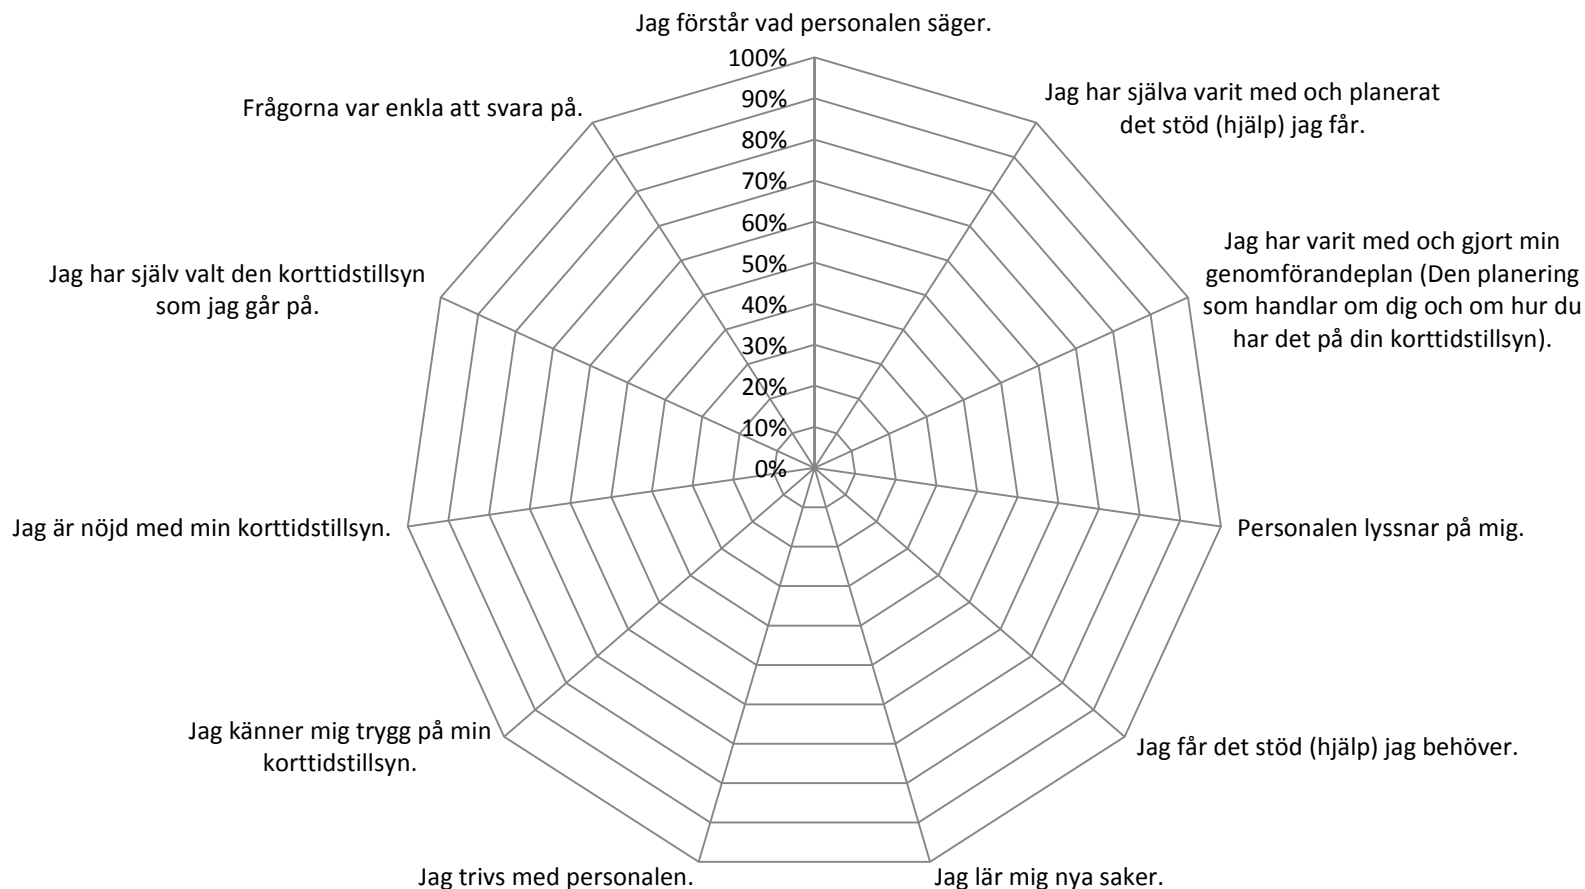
Jag förstår vad personalen säger.

100%
90%
80%
70%
60%
50%
40%
30%
20%
10%
0%

Jag har själva varit med och planerat det stöd (hjälp) jag får.

Jag har varit med och gjort min genomförandeplan (Den planering som handlar om dig och om hur du har det på din korttidstillsyn).

Personalen lyssnar på mig.

Jag får det stöd (hjälp) jag behöver.

Jag lär mig nya saker.

Jag trivs med personalen.

Jag känner mig trygg på min korttidstillsyn.

Jag är nöjd med min korttidstillsyn.

Jag har själv valt den korttidstillsyn som jag går på.

Frågorna var enkla att svara på.